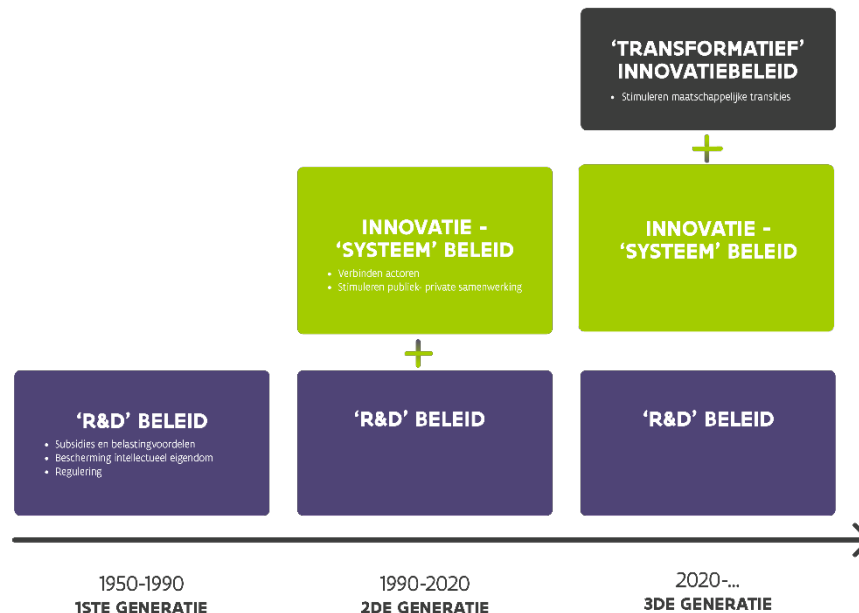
‘TRANSFORMATIEF’ INNOVATIEBELEID

• Stimuleren maatschappelijke transities

+

INNOVATIE - ‘SYSTEEM’ BELEID

• Verbinden actoren
• Stimuleren publiek- private samenwerking

INNOVATIE - ‘SYSTEEM’ BELEID

+

+

‘R&D’ BELEID

• Subsidies en belastingvoordelen
• Bescherming intellectueel eigendom
• Regulering

‘R&D’ BELEID

‘R&D’ BELEID

1950-1990
1STE GENERATIE

1990-2020
2DE GENERATIE

2020-...
3DE GENERATIE